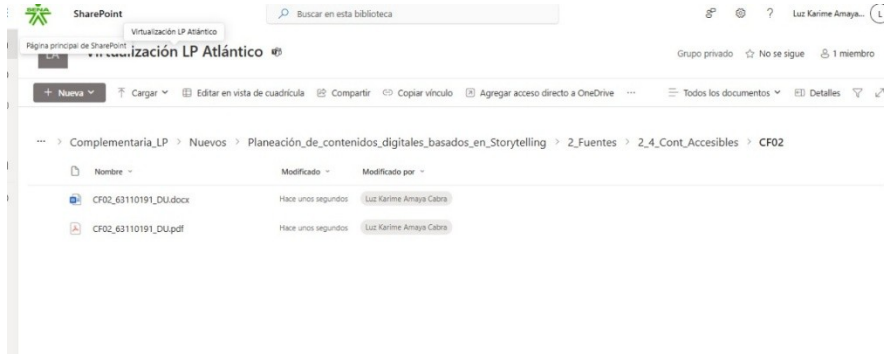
SENA SharePoint

Virtualización LP Atlántico

Buscar en esta biblioteca

Luz Karime Amaya... L

Página principal de SharePoint

LA Virtualización LP Atlántico

Grupo privado ☆ No se sigue 1 miembro

+ Nueva Cargar Editar en vista de cuadrícula Compartir Copiar vínculo Agregar acceso directo a OneDrive ··· Todos los documentos Detalles

··· > Complementaria_LP > Nuevos > Planeación_de_contenidos_digitales_basados_en_Storytelling > 2_Fuentes > 2_4_Cont_Accesibles > CF02

| Nombre | Modificado | Modificado por |
|---|---|---|
| CF02_63110191_DU.docx | Hace unos segundos | Luz Karime Amaya Cabra |
| CF02_63110191_DU.pdf | Hace unos segundos | Luz Karime Amaya Cabra |